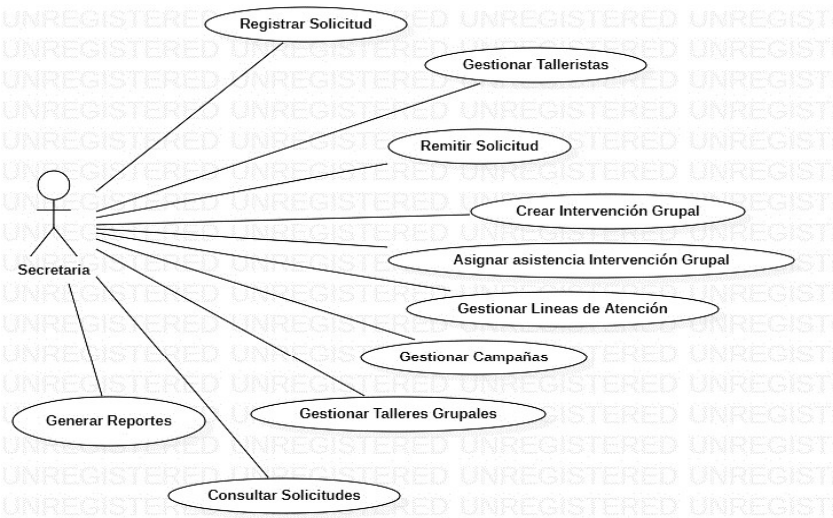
Registrar Solicitud

Gestionar Talleristas

Remitir Solicitud

Crear Intervención Grupal

Secretaria

Asignar asistencia Intervención Grupal

Gestionar Lineas de Atención

Gestionar Campañas

Generar Reportes

Gestionar Talleres Grupales

Consultar Solicitudes

UNREGISTERED UNREGISTERED UNREGISTERED UNREGIST